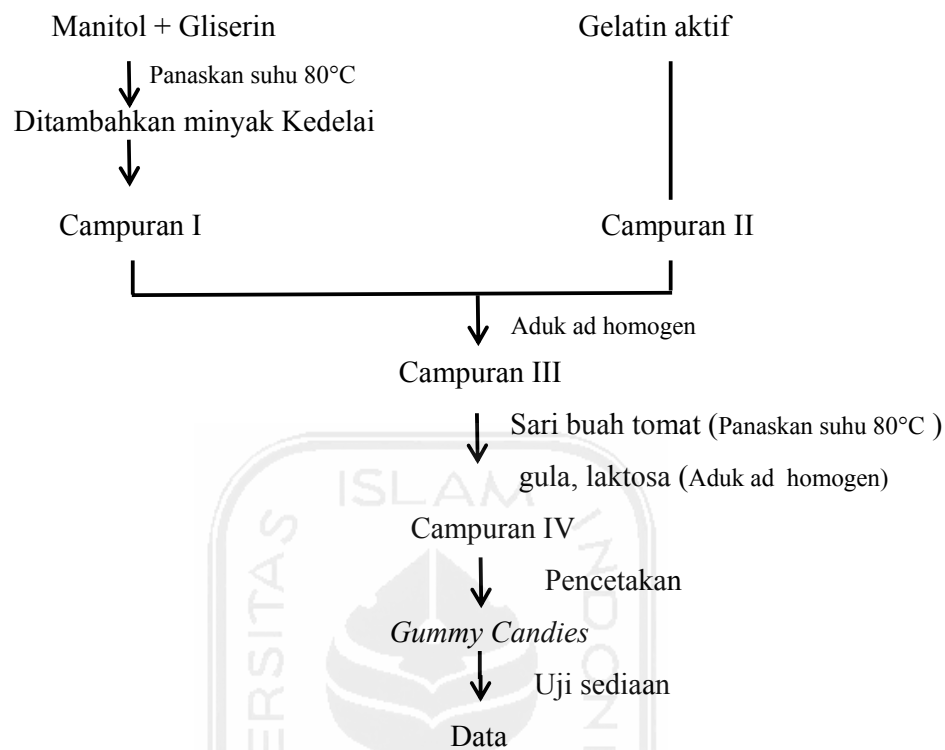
Manitol + Gliserin

Gelatin aktif

Panaskan suhu 80°C

Ditambahkan minyak Kedelai

Campuran I

Campuran II

Aduk ad homogen

Campuran III

Sari buah tomat (Panaskan suhu 80°C )

gula, laktosa (Aduk ad homogen)

Campuran IV

Pencetakan

*Gummy Candies*

Uji sediaan

Data

ISLAM

SITAS

NDON